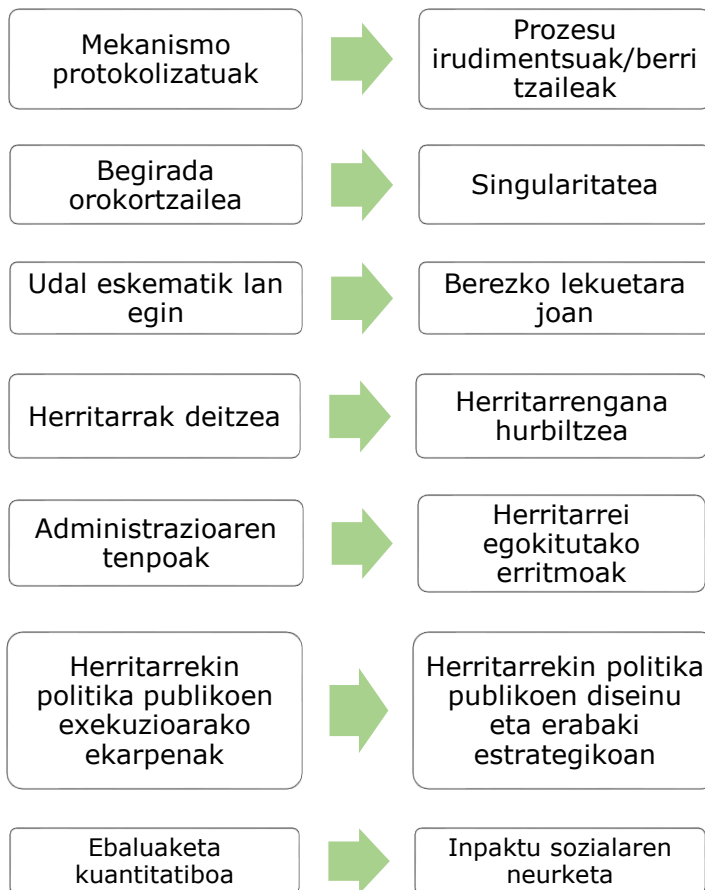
Mekanismo protokolizatuak

Prozesu irudimentsuak/berri tzaileak

Begirada orokortzailea

Singularitatea

Udal eskematik lan egin

Berezko lekuetara joan

Herritarrak deitzea

Herritarrengana hurbiltzea

Administrazioaren tenpoak

Herritarrei egokitutako erritmoak

Herritarrekin politika publikoen exekuzioarako ekarpenak

Herritarrekin politika publikoen diseinu eta erabaki estrategikoan

Ebaluaketa kuantitatiboa

Inpaktu sozialaren neurketa